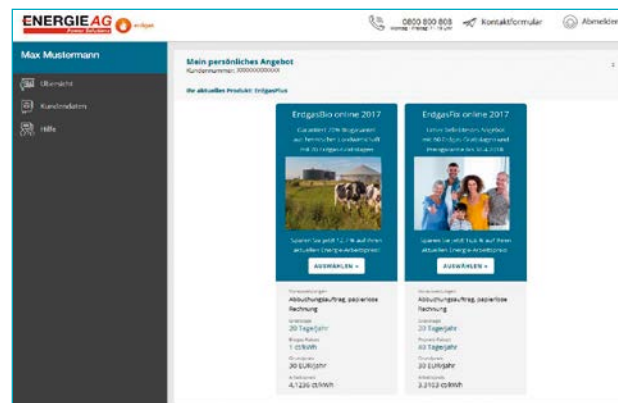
ENERGIE AG Power Solutions erdgas

0800 800 808 Kontaktformular Abmelden

Max Mustermann

Übersicht

Kundendaten

Hilfe

Mein persönliches Angebot
Kundennummer: XXXXXXXXXXXX

Ihr aktuelles Produkt: ErdgasPlus

ErdgasBio online 2017

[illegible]

Sparen Sie jetzt 12,1 % auf Ihren aktuellen Energie-Arbeitspreis!

AUSWÄHLEN »

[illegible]
Abbuchungsauftrag, papierlose Rechnung
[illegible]
20 Tage/Jahr
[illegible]
1 ct/kWh
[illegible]
30 EUR/Jahr
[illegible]
4,1236 ct/kWh

ErdgasFix online 2017

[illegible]

Sparen Sie jetzt 15,6 % auf Ihren aktuellen Energie-Arbeitspreis!

AUSWÄHLEN »

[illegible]
Abbuchungsauftrag, papierlose Rechnung
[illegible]
20 Tage/Jahr
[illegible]
30 Tage/Jahr
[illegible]
30 EUR/Jahr
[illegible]
3,3103 ct/kWh